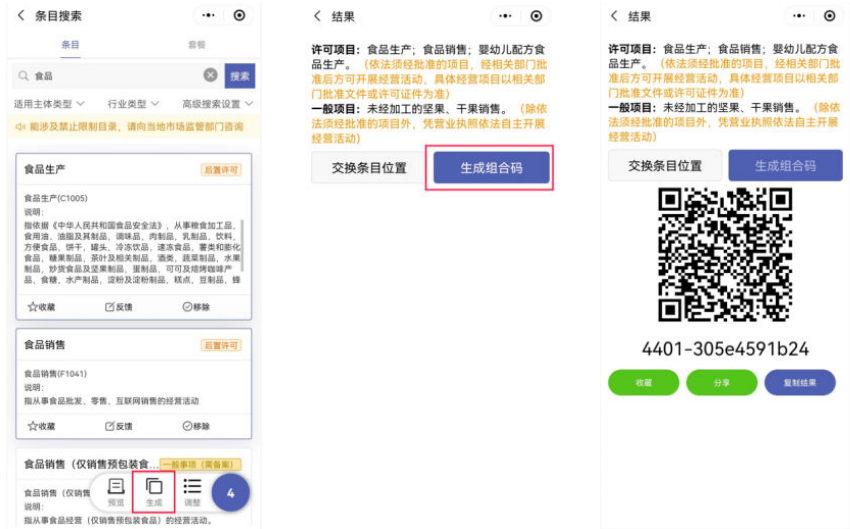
< 条目搜索

条目 套餐

食品 搜索

适用主体类型 行业类型 高级搜索设置

能涉及禁止限制目录，请向当地市场监管部门咨询

食品生产 后置许可

食品生产(C1005)
说明:
指依据《中华人民共和国食品安全法》，从事粮食加工品，食用油、油脂及其制品，调味品，肉制品，乳制品，饮料，方便食品，饼干，罐头，冷冻饮品，速冻食品，薯类和膨化食品，糖果制品，茶叶及相关制品，酒类，蔬菜制品，水果制品，炒货食品及坚果制品，蛋制品，可可及焙烤咖啡产品，食糖，水产制品，淀粉及淀粉制品，糕点，豆制品，蜂

收藏 反馈 移除

食品销售 后置许可

食品销售(F1041)
说明:
指从事食品批发、零售、互联网销售的经营活动

收藏 反馈 移除

食品销售（仅销售预包装食... 一般事项（需备案）

食品销售（仅销
说明:
指从事食品经营（仅销售预包装食品）的经营活动。

预览 生成 调整 4

< 结果

许可项目：食品生产；食品销售；婴幼儿配方食品生产。（依法须经批准的项目，经相关部门批准后方可开展经营活动，具体经营项目以相关部门批准文件或许可证件为准）
一般项目：未经加工的坚果、干果销售。（除依法须经批准的项目外，凭营业执照依法自主开展经营活动）

交换条目位置 生成组合码

< 结果

许可项目：食品生产；食品销售；婴幼儿配方食品生产。（依法须经批准的项目，经相关部门批准后方可开展经营活动，具体经营项目以相关部门批准文件或许可证件为准）
一般项目：未经加工的坚果、干果销售。（除依法须经批准的项目外，凭营业执照依法自主开展经营活动）

交换条目位置 生成组合码

4401-305e4591b24

收藏 分享 复制结果